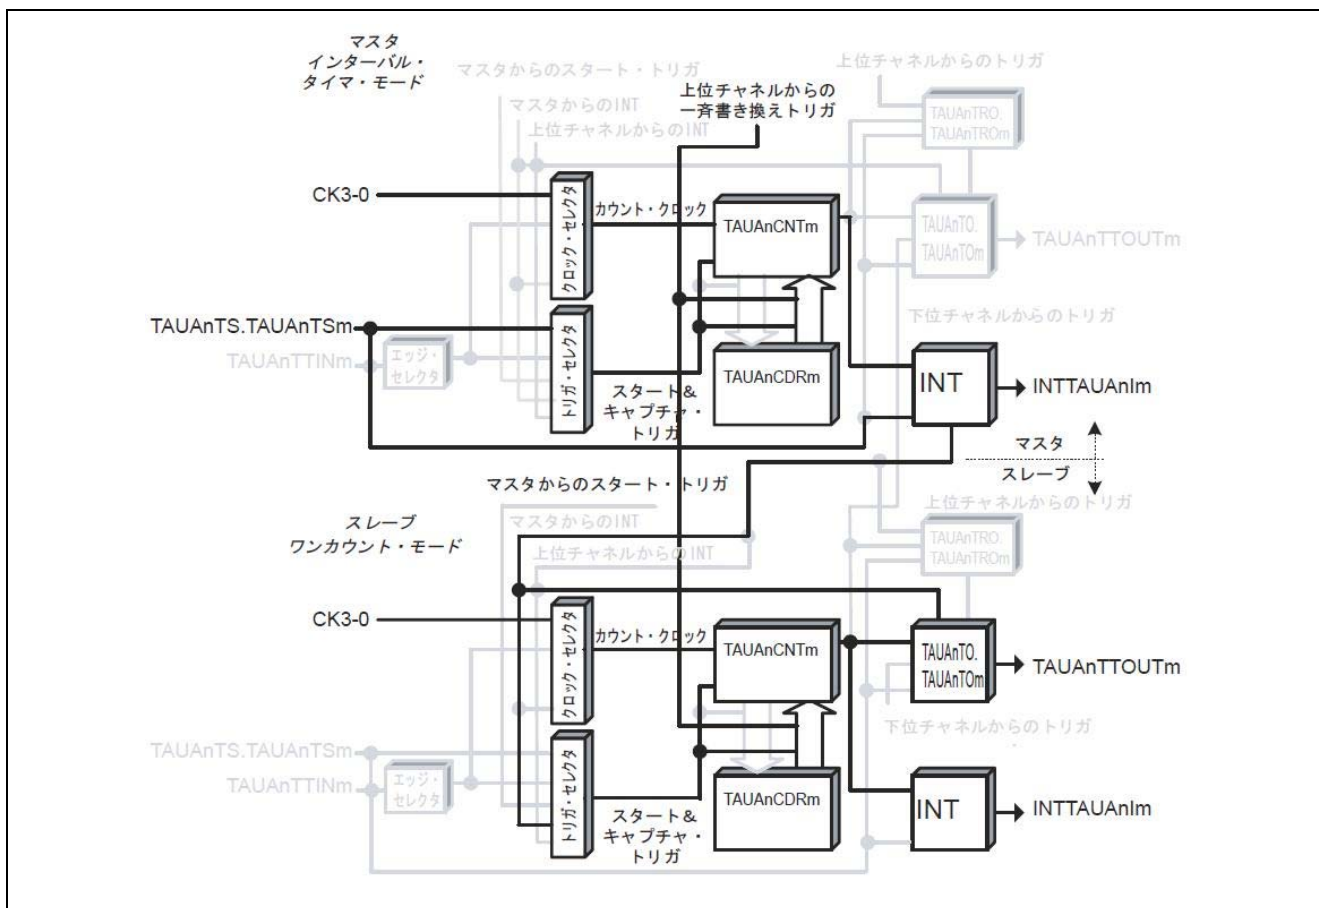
マスタ
インターバル・
タイマ・モード

マスタからのスタート・トリガ

上位チャネルからのトリガ

マスタからのINT

上位チャネルからの
一斉書き換えトリガ

上位チャネルからのINT

TAUAnTRO.
TAUAnTROm

CK3-0

クロック・セレクタ

カウント・クロック

TAUAnCNTm

TAUAnTO.
TAUAnTOm

TAUAnTTOUTm

TAUAnTS.TAUAnTSm

トリガ・セレクタ

下位チャネルからのトリガ

TAUAnTTINm

エッジ・
セレクタ

TAUAnCDRm

INT

INTTAUAnIm

スタート&
キャプチャ・
トリガ

マスタ

スレーブ

マスタからのスタート・トリガ

上位チャネルからのトリガ

スレーブ
ワンカウント・モード

マスタからのINT

TAUAnTRO.
TAUAnTROm

上位チャネルからのINT

CK3-0

クロック・セレクタ

カウント・クロック

TAUAnCNTm

TAUAnTO.
TAUAnTOm

TAUAnTTOUTm

下位チャネルからのトリガ

TAUAnTS.TAUAnTSm

トリガ・セレクタ

TAUAnTTINm

エッジ・
セレクタ

TAUAnCDRm

INT

INTTAUAnIm

スタート&
キャプチャ・
トリガ